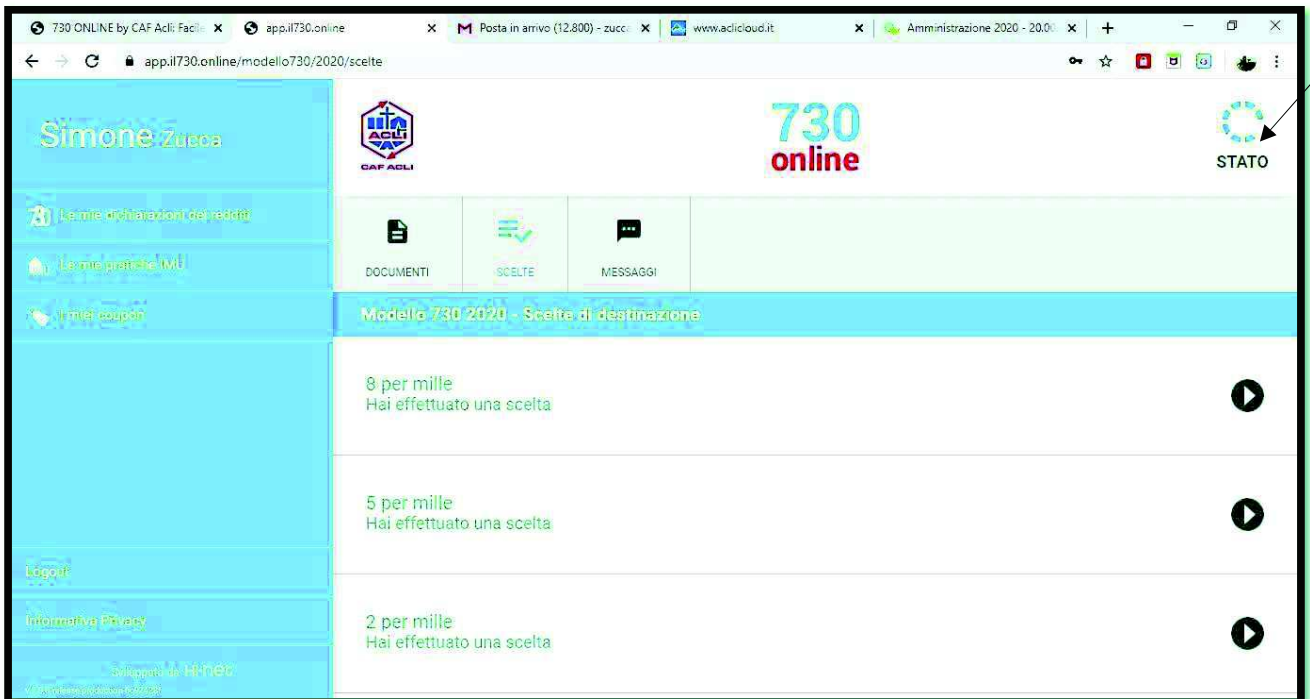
730 ONLINE by CAF Acli: Facile ×
app.il730.online ×
Posta in arrivo (12.800) - zucc ×
www.aclicloud.it ×
Amministrazione 2020 - 20.00 ×
+

app.il730.online/modello730/2020/scelte

Simone Zucca

Le mie dichiarazioni dei redditi

Le mie pratiche IMU

I miei coupon

Logout

Informativa Privacy

Sviluppato da Hi-net

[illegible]

ACLI
CAF ACLI

730
online

STATO

DOCUMENTI

SCELTE

MESSAGGI

Modello 730 2020 - Scelta di destinazione

8 per mille
Hai effettuato una scelta

5 per mille
Hai effettuato una scelta

2 per mille
Hai effettuato una scelta